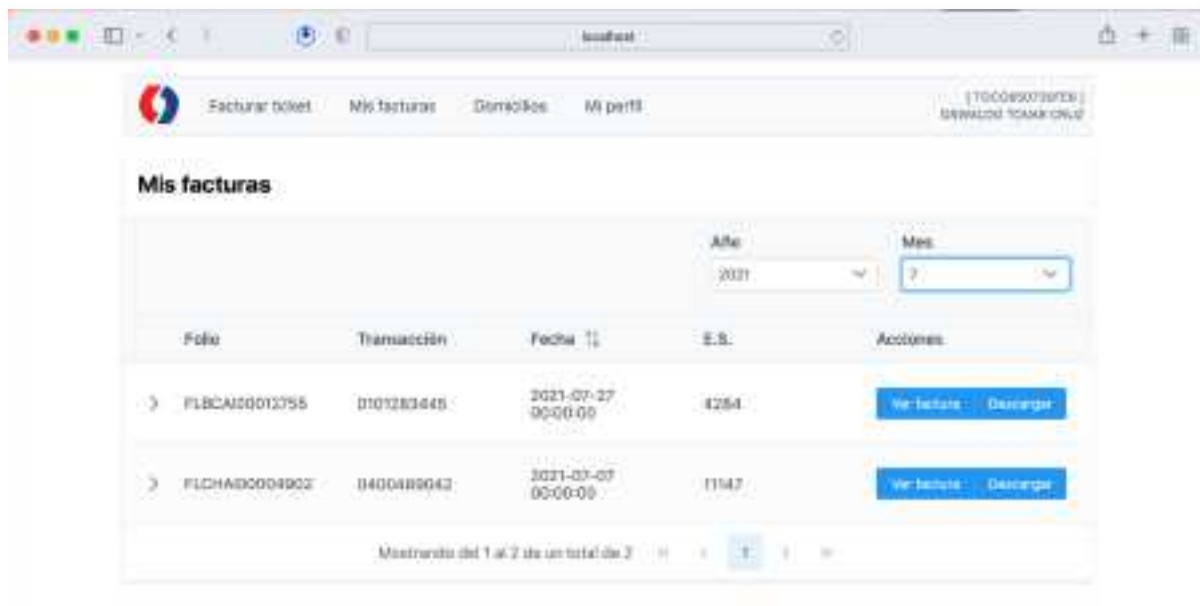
localhost

Facturar ticket Mis facturas Domicilios Mi perfil

[ TOCO850709TD0 ] OSWALDO TOMAR CRUZ

Mis facturas

Año
2021

Mes
7

| | Folio | Transacción | Fecha | E.S. | Acciones |
|---|---|---|---|---|---|
| > | FLBCAI00012755 | 0101283445 | 2021-07-27 00:00:00 | 4284 | Ver factura Descargar |
| > | FLCHAI00004902 | 0400489042 | 2021-07-07 00:00:00 | 11147 | Ver factura Descargar |

Mostrando del 1 al 2 de un total de 2 1